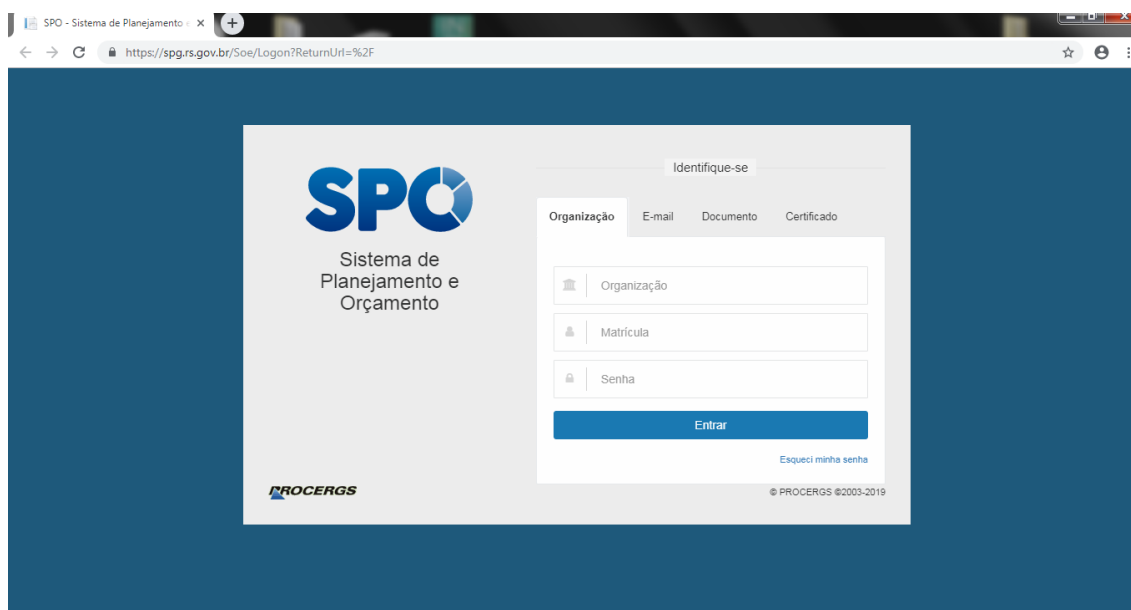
SPO - Sistema de Planejamento e

https://spg.rs.gov.br/Soe/Logon?ReturnUrl=%2F

SPO

Sistema de Planejamento e Orçamento

Identifique-se

Organização | E-mail | Documento | Certificado

Organização

Matrícula

Senha

Entrar

Esqueci minha senha

PROCERGS

© PROCERGS ©2003-2019